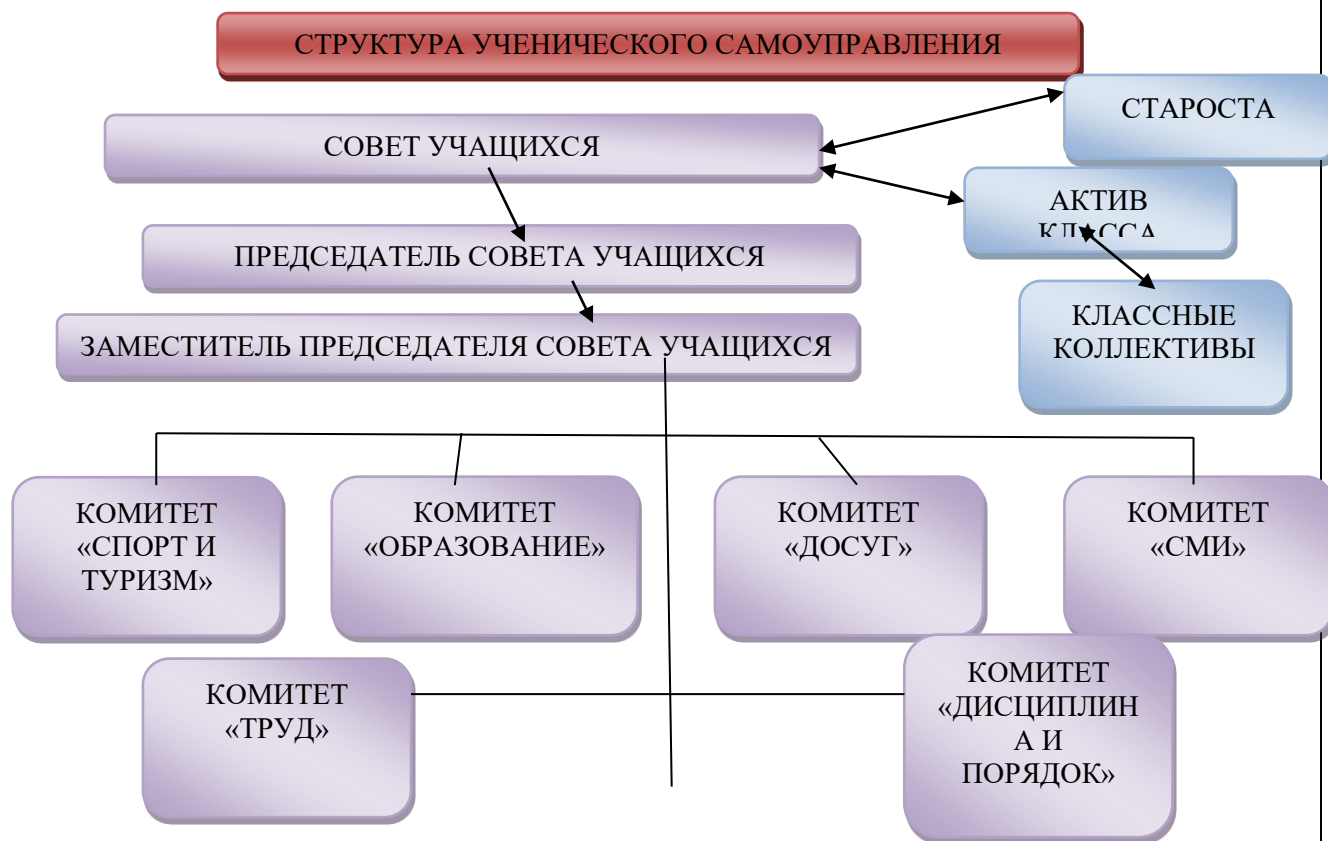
СТРУКТУРА УЧЕНИЧЕСКОГО САМОУПРАВЛЕНИЯ

СТАРОСТА

СОВЕТ УЧАЩИХСЯ

АКТИВ КЛАССА

ПРЕДСЕДАТЕЛЬ СОВЕТА УЧАЩИХСЯ

КЛАССНЫЕ КОЛЛЕКТИВЫ

ЗАМЕСТИТЕЛЬ ПРЕДСЕДАТЕЛЯ СОВЕТА УЧАЩИХСЯ

КОМИТЕТ «СПОРТ И ТУРИЗМ»

КОМИТЕТ «ОБРАЗОВАНИЕ»

КОМИТЕТ «ДОСУГ»

КОМИТЕТ «СМИ»

КОМИТЕТ «ТРУД»

КОМИТЕТ «ДИСЦИПЛИНА И ПОРЯДОК»